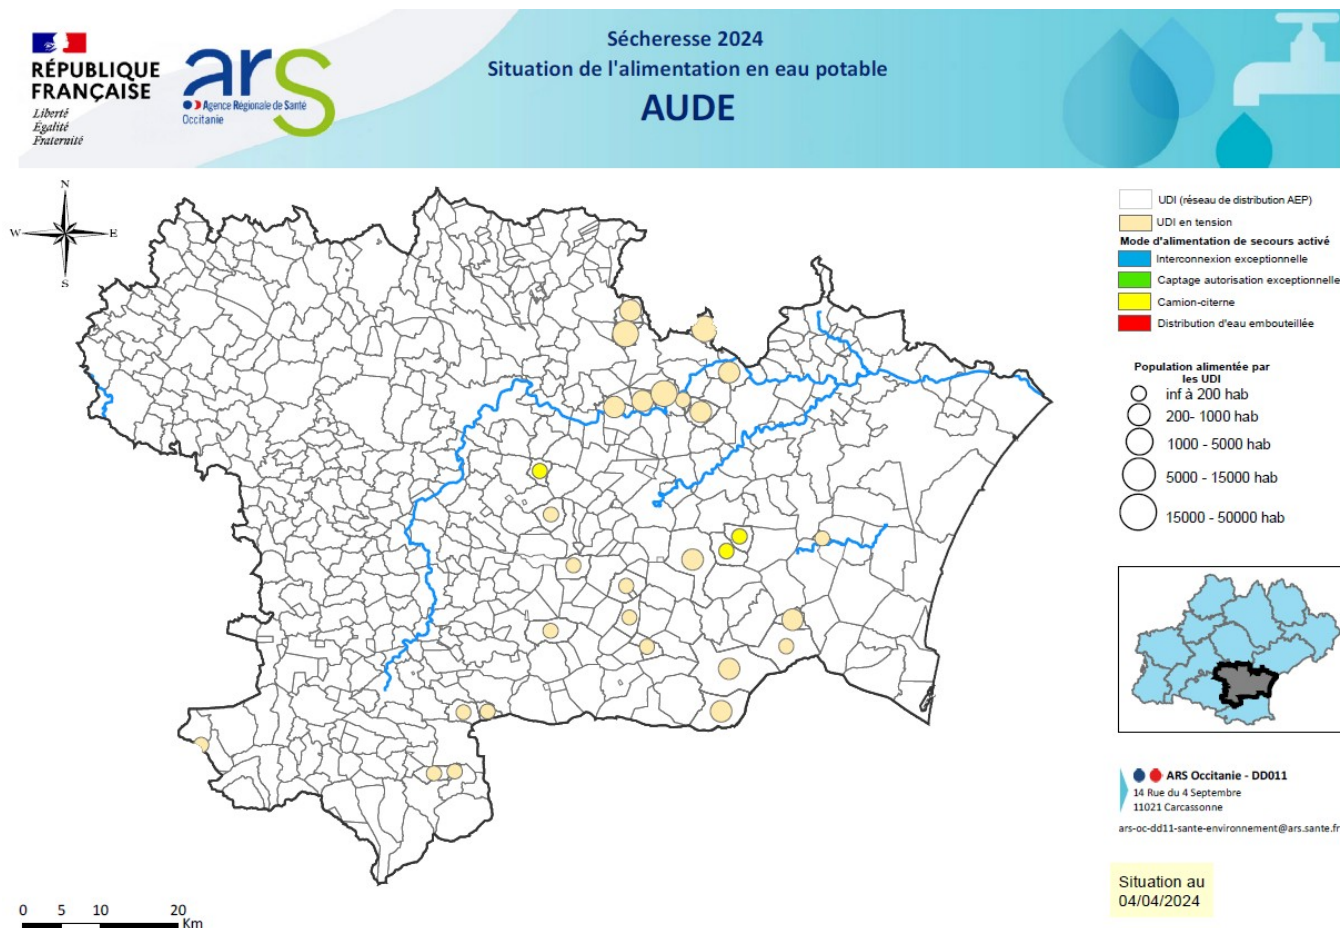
RÉPUBLIQUE FRANÇAISE
Liberté
Égalité
Fraternité

ars
Agence Régionale de Santé
Occitanie

Sécheresse 2024
Situation de l'alimentation en eau potable
AUDE

N
W E
S

UDI (réseau de distribution AEP)
UDI en tension
Mode d'alimentation de secours activé
Interconnexion exceptionnelle
Captage autorisation exceptionnelle
Camion-citerne
Distribution d'eau embouteillée

Population alimentée par les UDI
inf à 200 hab
200- 1000 hab
1000 - 5000 hab
5000 - 15000 hab
15000 - 50000 hab

ARS Occitanie - DD011
14 Rue du 4 Septembre
11021 Carcassonne
ars-oc-dd11-sante-environnement@ars.sante.fr

Situation au 04/04/2024

0 5 10 20 Km